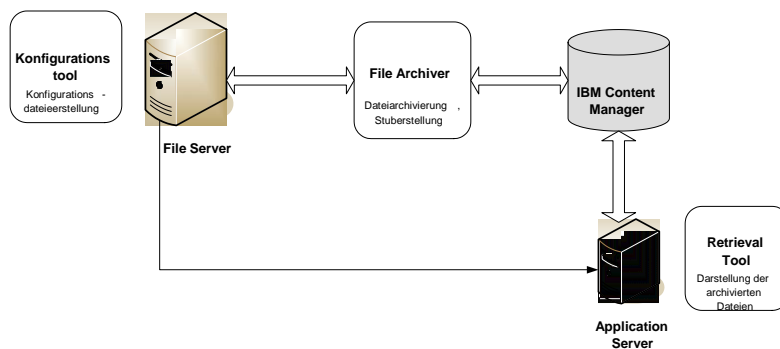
Konfigurations tool
Konfigurations - dateieerstellung

File Server

File Archiver
Dateiarchivierung , Stuberstellung

IBM Content Manager

Retrieval Tool
Darstellung der archivierten Dateien

Application Server